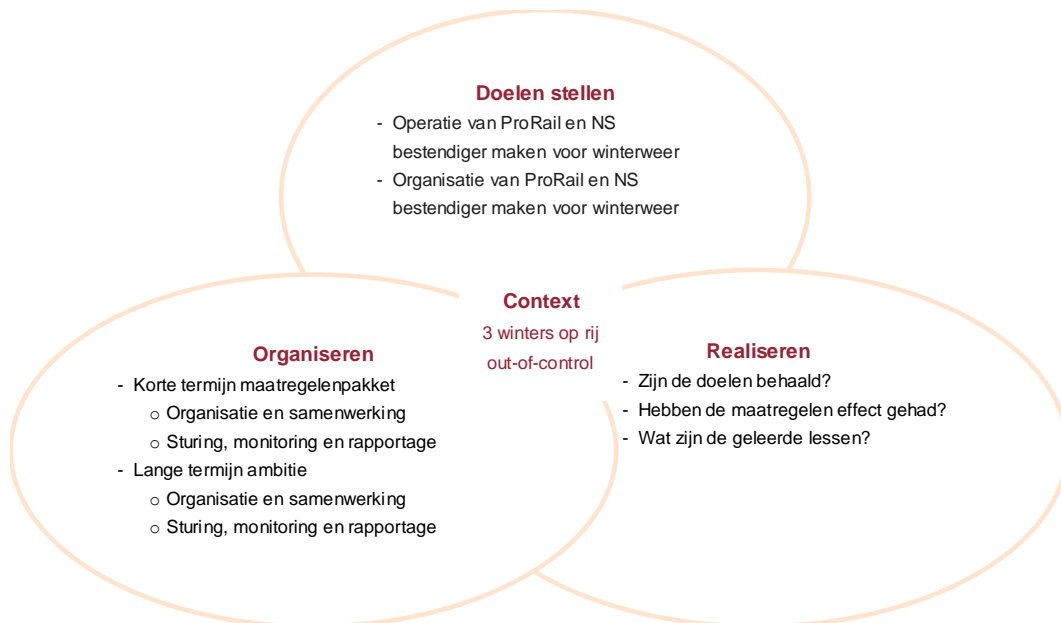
Doelen stellen
- Operatie van ProRail en NS bestendiger maken voor winterweer
- Organisatie van ProRail en NS bestendiger maken voor winterweer

Context
3 winters op rij
out-of-control

Organiseren
- Korte termijn maatregelenpakket
  o Organisatie en samenwerking
  o Sturing, monitoring en rapportage
- Lange termijn ambitie
  o Organisatie en samenwerking
  o Sturing, monitoring en rapportage

Realiseren
- Zijn de doelen behaald?
- Hebben de maatregelen effect gehad?
- Wat zijn de geleerde lessen?